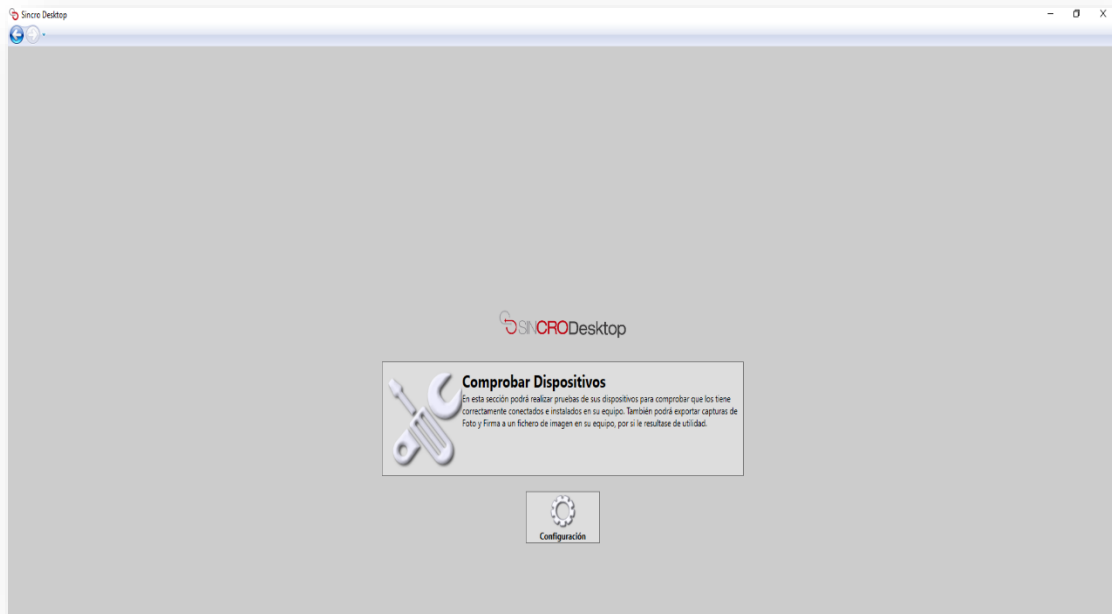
Sincro Desktop

SINCRODesktop

Comprobar Dispositivos

En esta sección podrá realizar pruebas de sus dispositivos para comprobar que los tiene correctamente conectados e instalados en su equipo. También podrá exportar capturas de Foto y Firma a un fichero de imagen en su equipo, por si le resultase de utilidad.

Configuración